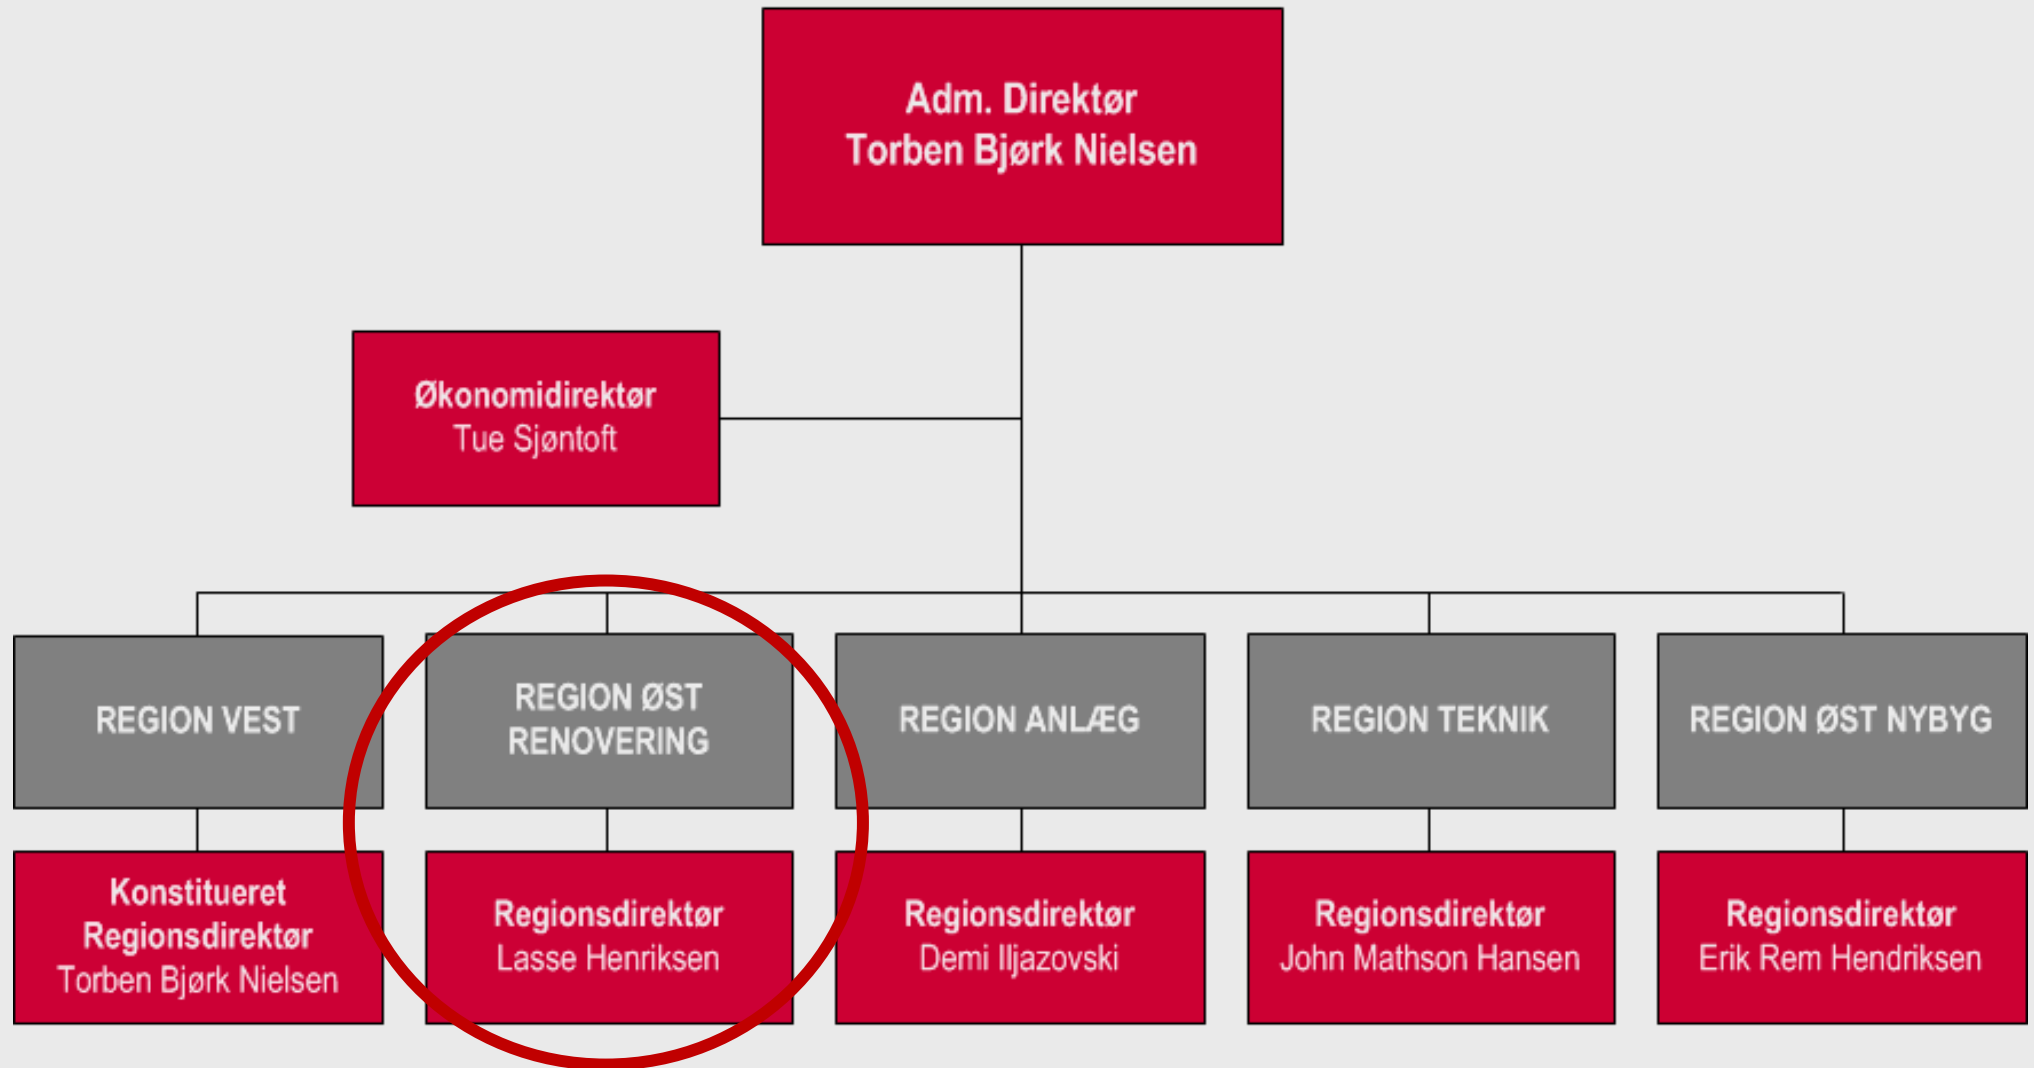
Adm. Direktør
Torben Bjørk Nielsen

Økonomidirektør
Tue Sjøntoft

REGION VEST

REGION ØST RENOVERING

REGION ANLÆG

REGION TEKNIK

REGION ØST NYBYG

Konstitueret Regionsdirektør
Torben Bjørk Nielsen

Regionsdirektør
Lasse Henriksen

Regionsdirektør
Demi Iljazovski

Regionsdirektør
John Mathson Hansen

Regionsdirektør
Erik Rem Hendriksen